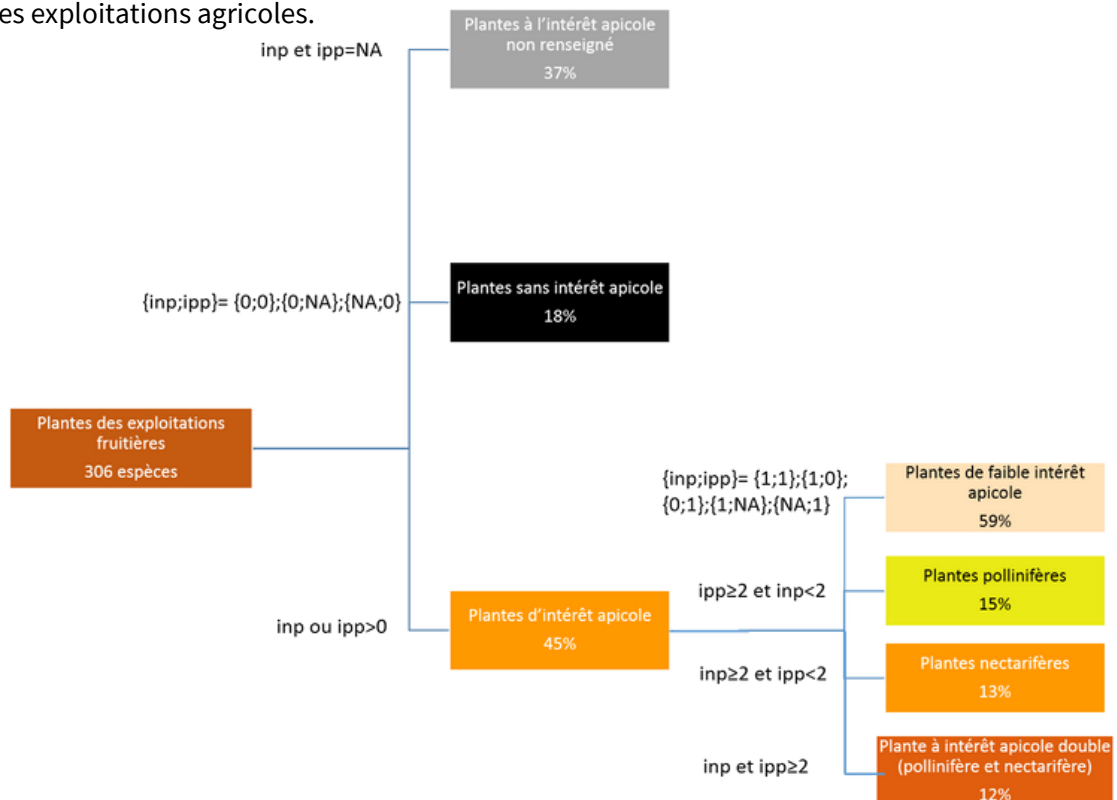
es exploitations agricoles.

inp et ipp=NA

Plantes à l'intérêt apicole non renseigné
37%

{inp;ipp}= {0;0};{0;NA};{NA;0}

Plantes sans intérêt apicole
18%

Plantes des exploitations fruitières
306 espèces

{inp;ipp}= {1;1};{1;0};{0;1};{1;NA};{NA;1}

Plantes de faible intérêt apicole
59%

ipp≥2 et inp<2

Plantes pollinifères
15%

inp ou ipp>0

Plantes d'intérêt apicole
45%

inp≥2 et ipp<2

Plantes nectarifères
13%

inp et ipp≥2

Plante à intérêt apicole double (pollinifère et nectarifère)
12%